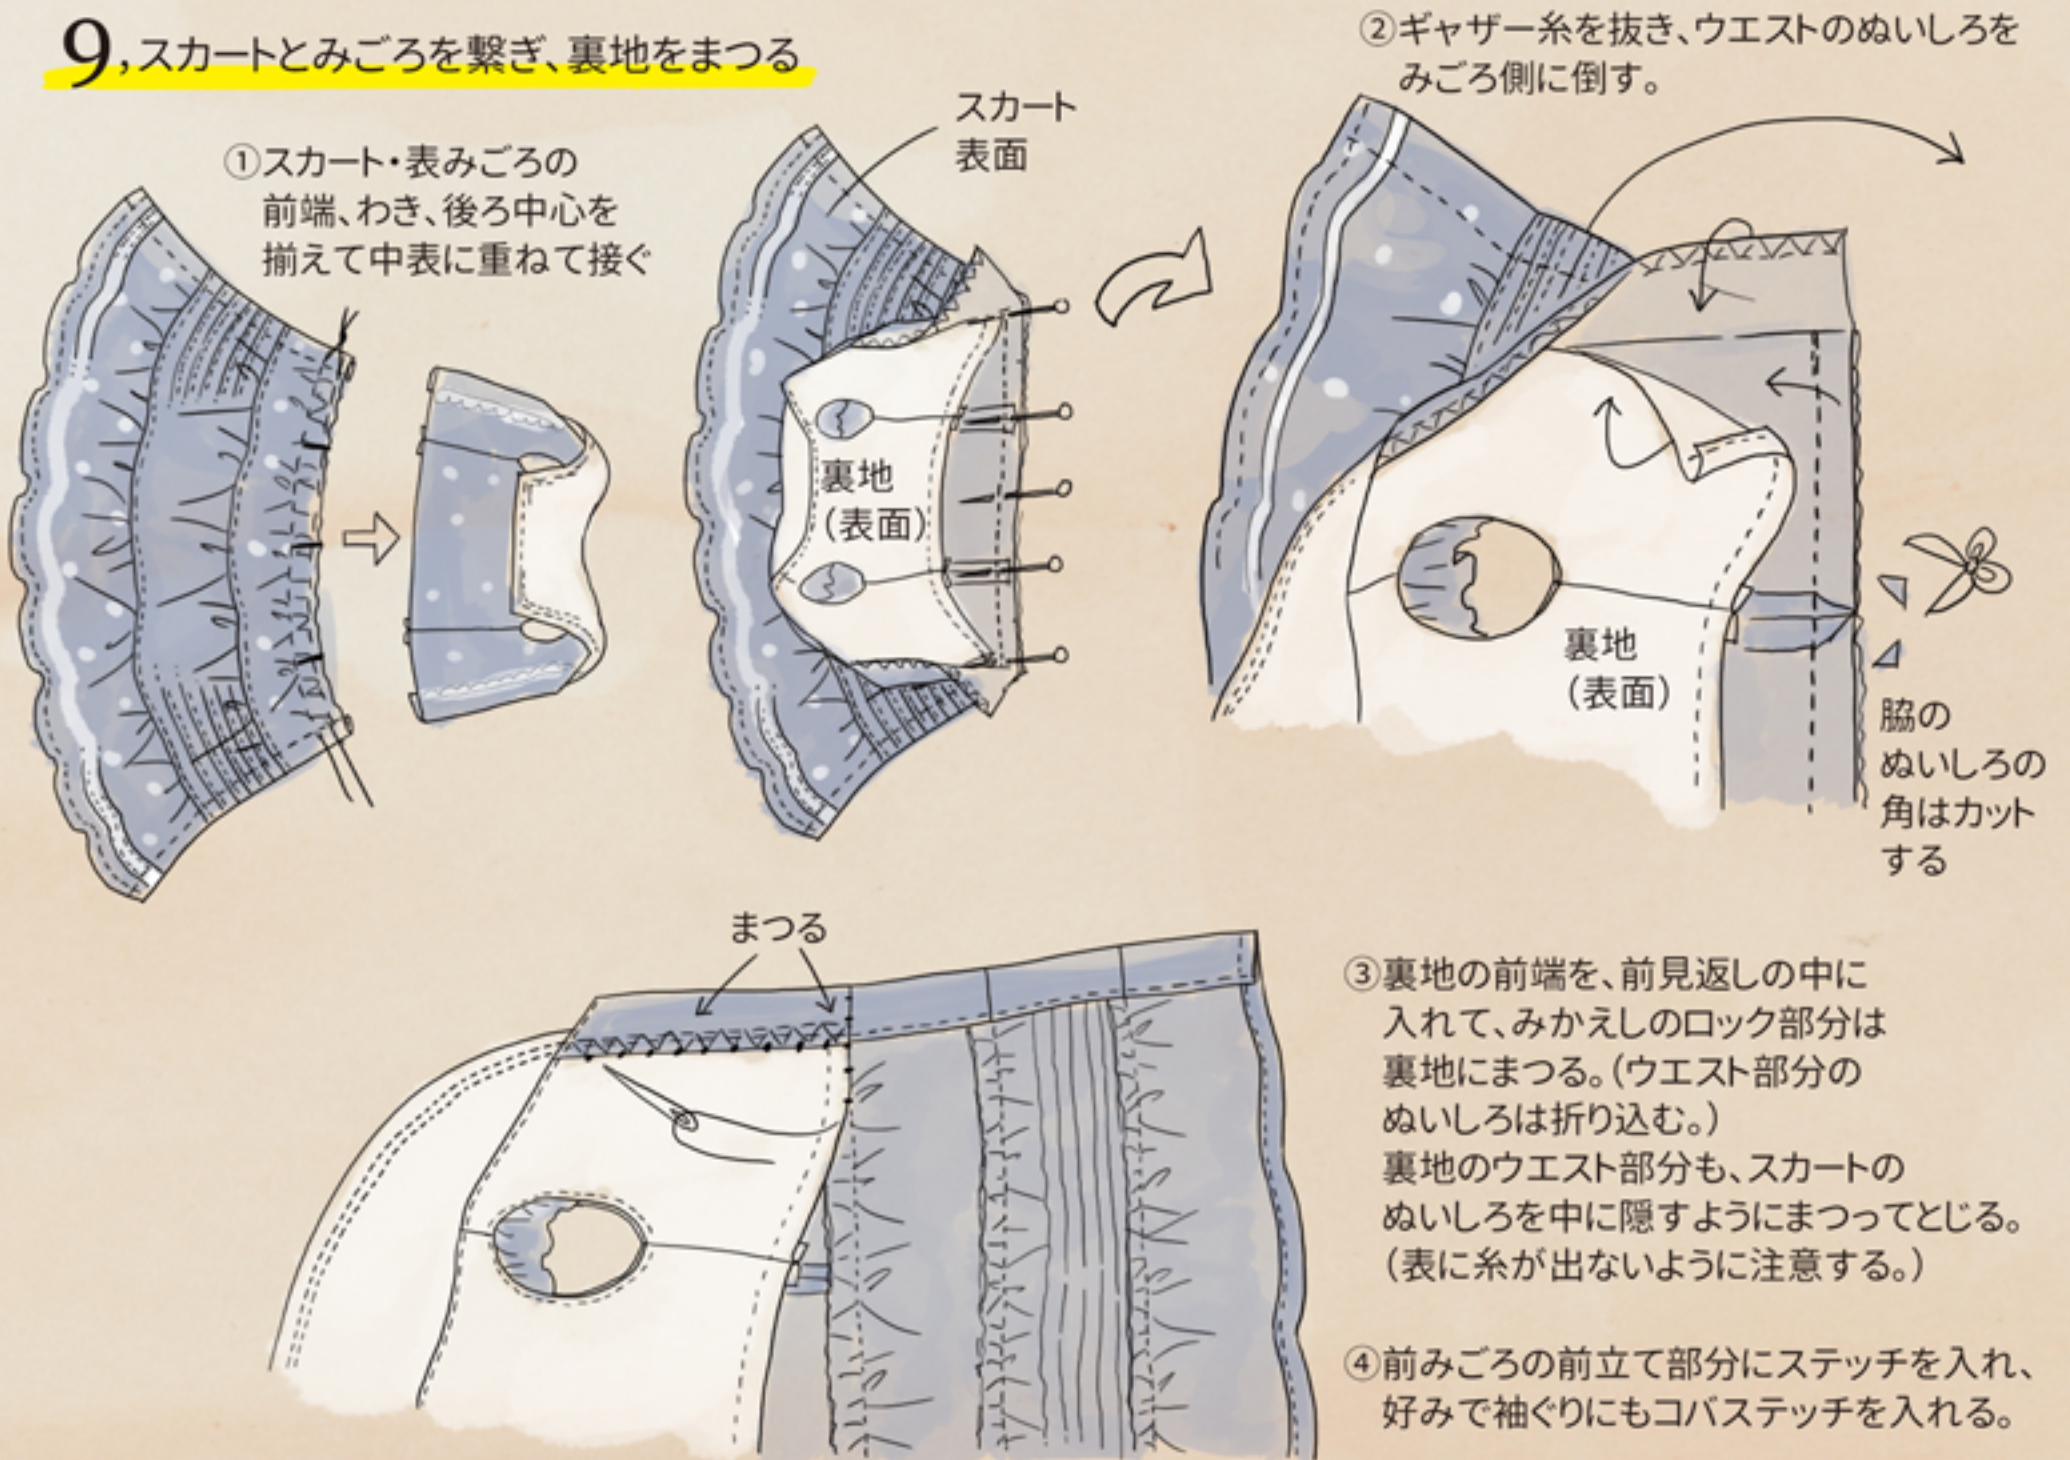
9, スカートとみごろを繋ぎ、裏地をまつる

①スカート・表みごろの前端、わき、後ろ中心を揃えて中表に重ねて接ぐ

スカート表面

裏地（表面）

②ギャザー糸を抜き、ウエストのぬいしろをみごろ側に倒す。

裏地（表面）

脇のぬいしろの角はカットする

まつる

③裏地の前端を、前見返しの中に入れて、みかえしのロック部分は裏地にまつる。（ウエスト部分のぬいしろは折り込む。）
裏地のウエスト部分も、スカートのぬいしろを中に隠すようにまつってとじる。（表に糸が出ないように注意する。）

④前みごろの前立て部分にステッチを入れ、好みで袖ぐりにもコバステッチを入れる。